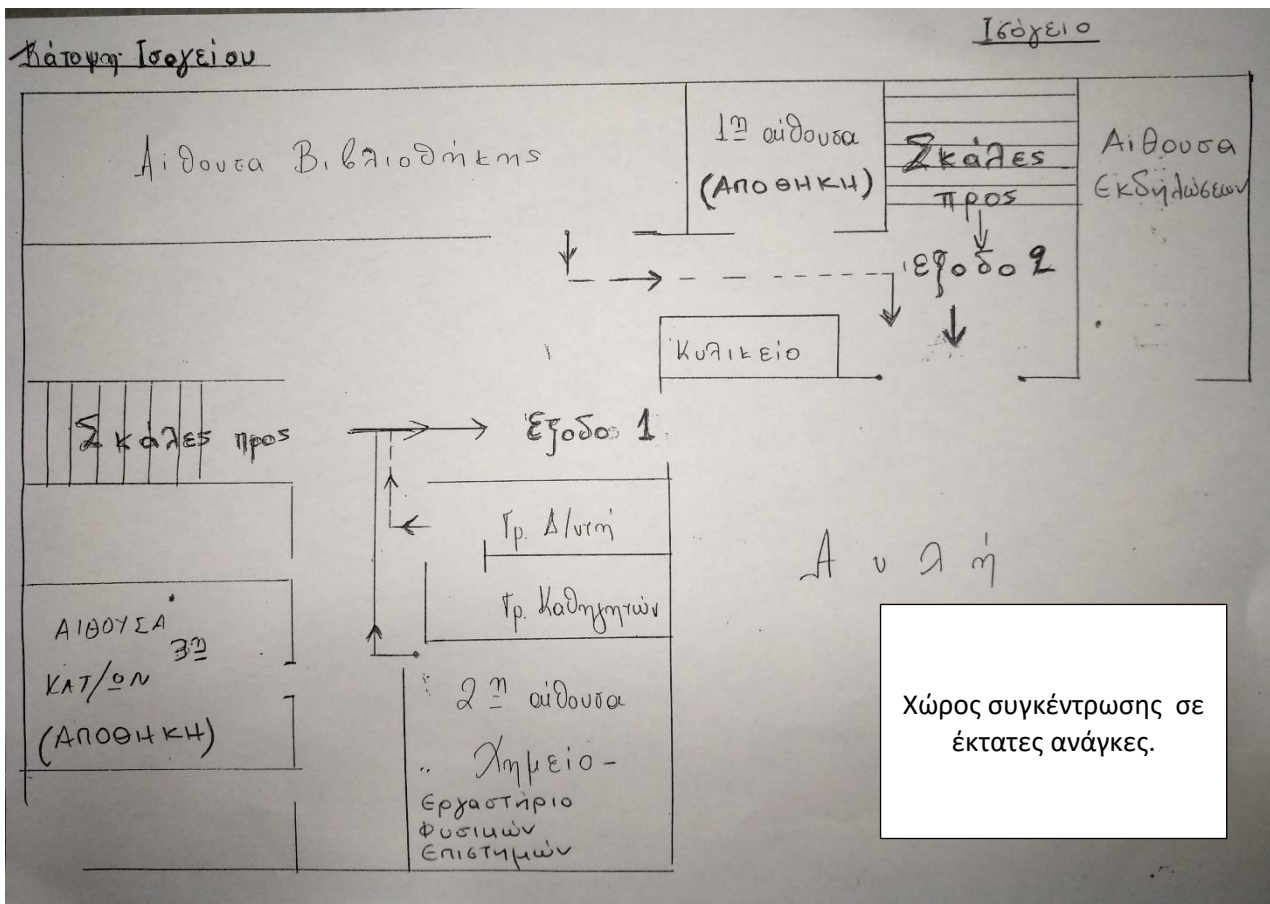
Κάτοψη Ισογείου

Ισόγειο

Αίθουσα Βιβλιοθήκης

$1^{η}$ αίθουσα (ΑΠΟΘΗΚΗ)

Σκάλες προς

Αίθουσα Εκδηλώσεων

έξοδο 2

Κυλικείο

Σκάλες προς

Έξοδος 1

Γρ. Δ/ντή

Γρ. Καθηγητών

Αυλή

ΑΙΘΟΥΣΑ $3^{η}$ ΚΑΤ/ΟΝ (ΑΠΟΘΗΚΗ)

$2^{η}$ αίθουσα

Χημείο-Εργαστήριο Φυσικών Επιστημών

Χώρος συγκέντρωσης σε έκτατες ανάγκες.